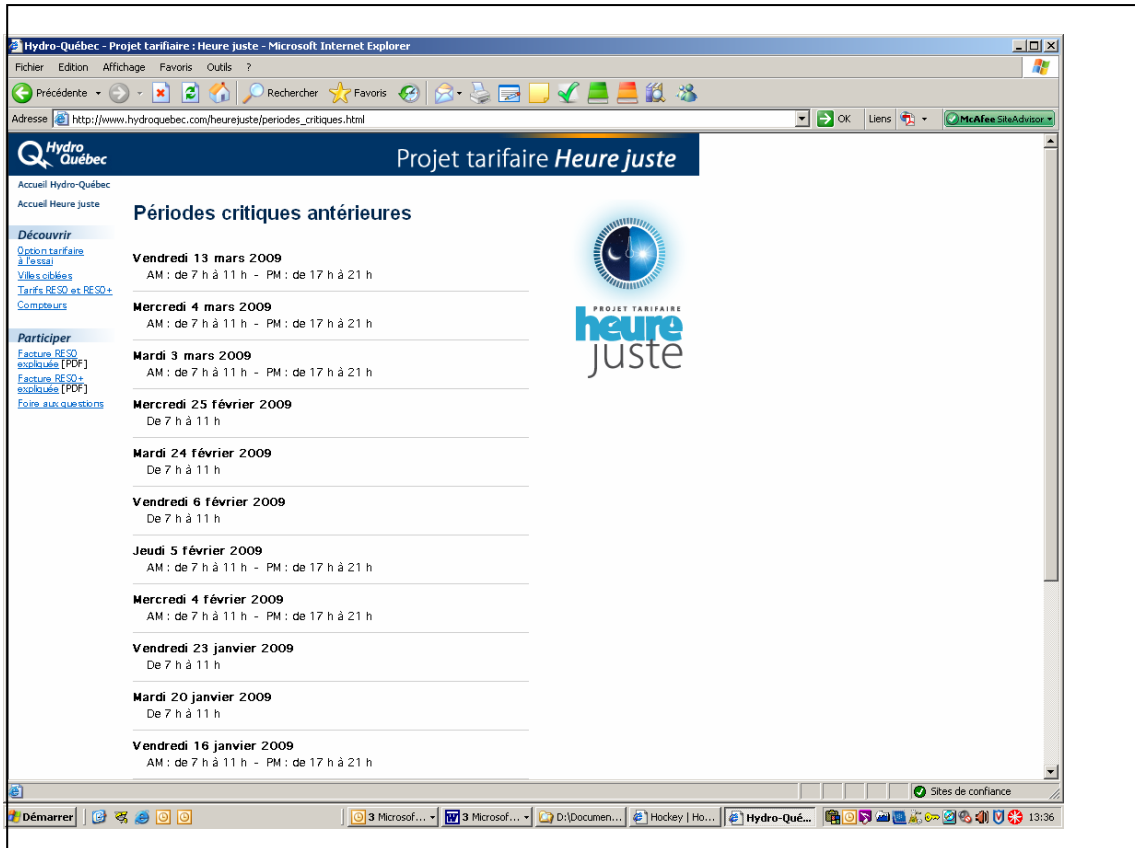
Hydro-Québec - Projet tarifaire : Heure juste - Microsoft Internet Explorer

Fichier Edition Affichage Favoris Outils ?

Précédente Rechercher Favoris

Adresse http://www.hydroquebec.com/heurejuste/periodes_critiques.html OK Liens McAfee SiteAdvisor

Hydro Québec

Projet tarifaire Heure juste

Accueil Hydro-Québec

Accueil Heure juste

Découvrir

Option tarifaire à l'essai

Villes ciblées

Tarifs RESO et RESO+

Compteurs

Participer

Facture RESO expliquée [PDF]

Facture RESO+ expliquée [PDF]

Foire aux questions

Périodes critiques antérieures

PROJET TARIFAIRE heure juste

Vendredi 13 mars 2009
AM : de 7 h à 11 h - PM : de 17 h à 21 h

Mercredi 4 mars 2009
AM : de 7 h à 11 h - PM : de 17 h à 21 h

Mardi 3 mars 2009
AM : de 7 h à 11 h - PM : de 17 h à 21 h

Mercredi 25 février 2009
De 7 h à 11 h

Mardi 24 février 2009
De 7 h à 11 h

Vendredi 6 février 2009
De 7 h à 11 h

Jeudi 5 février 2009
AM : de 7 h à 11 h - PM : de 17 h à 21 h

Mercredi 4 février 2009
AM : de 7 h à 11 h - PM : de 17 h à 21 h

Vendredi 23 janvier 2009
De 7 h à 11 h

Mardi 20 janvier 2009
De 7 h à 11 h

Vendredi 16 janvier 2009
AM : de 7 h à 11 h - PM : de 17 h à 21 h

Sites de confiance

Démarrer 3 Microsof... 3 Microsof... D:\Documen... Hockey | Ho... Hydro-Qué... 13:36